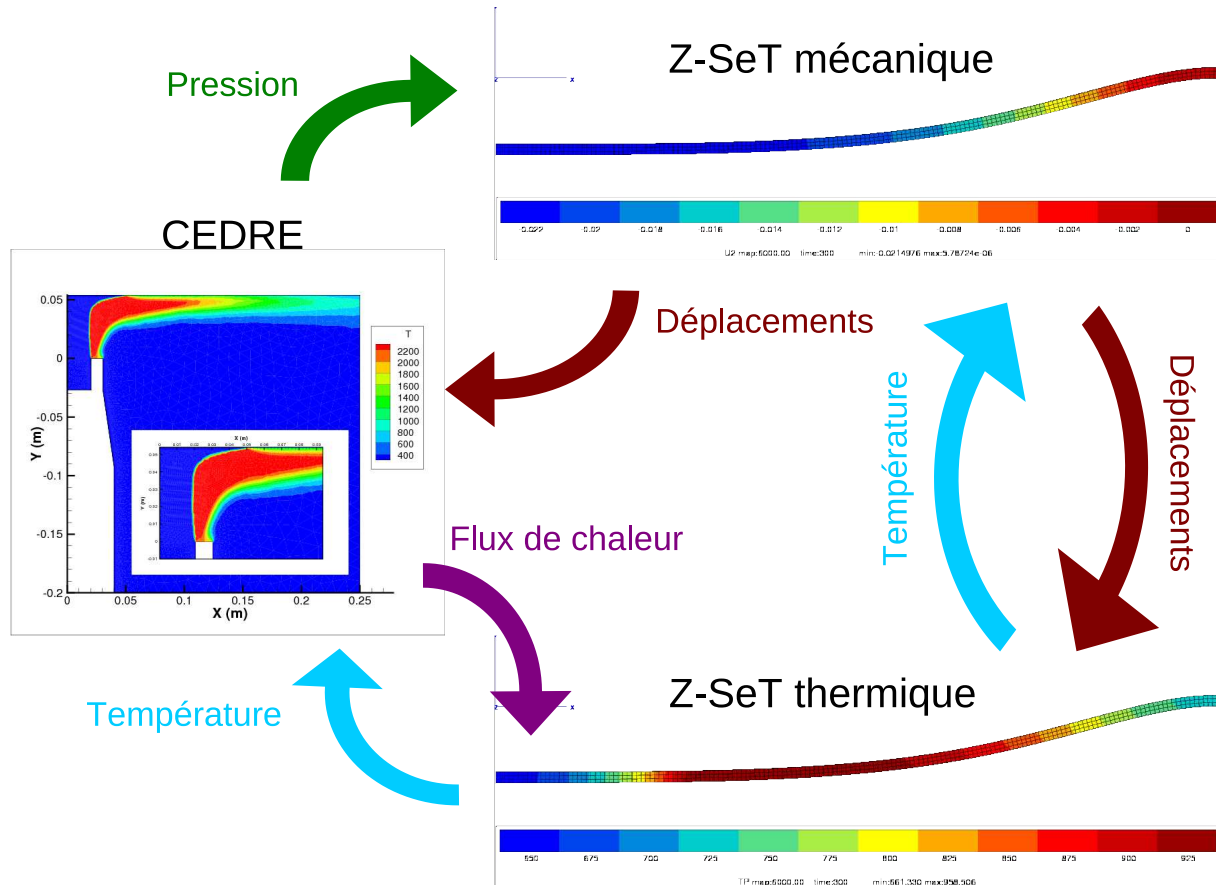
Pression

Z-SeT mécanique

-0.022 -0.02 -0.018 -0.016 -0.014 -0.012 -0.01 -0.008 -0.006 -0.004 -0.002 0

U2 map:5000.00 time:300 min:-0.0214976 max:5.78724e-06

CEDRE

Déplacements

Déplacements

Température

T
2200
2000
1800
1600
1400
1200
1000
800
600
400

0.05
0
-0.05
-0.1
-0.15
-0.2
Y (m)
0 0.05 0.1 0.15 0.2 0.25
X (m)

Flux de chaleur

Z-SeT thermique

Température

650 675 700 725 750 775 800 825 850 875 900 925

TP map:5000.00 time:300 min:561.330 max:958.506